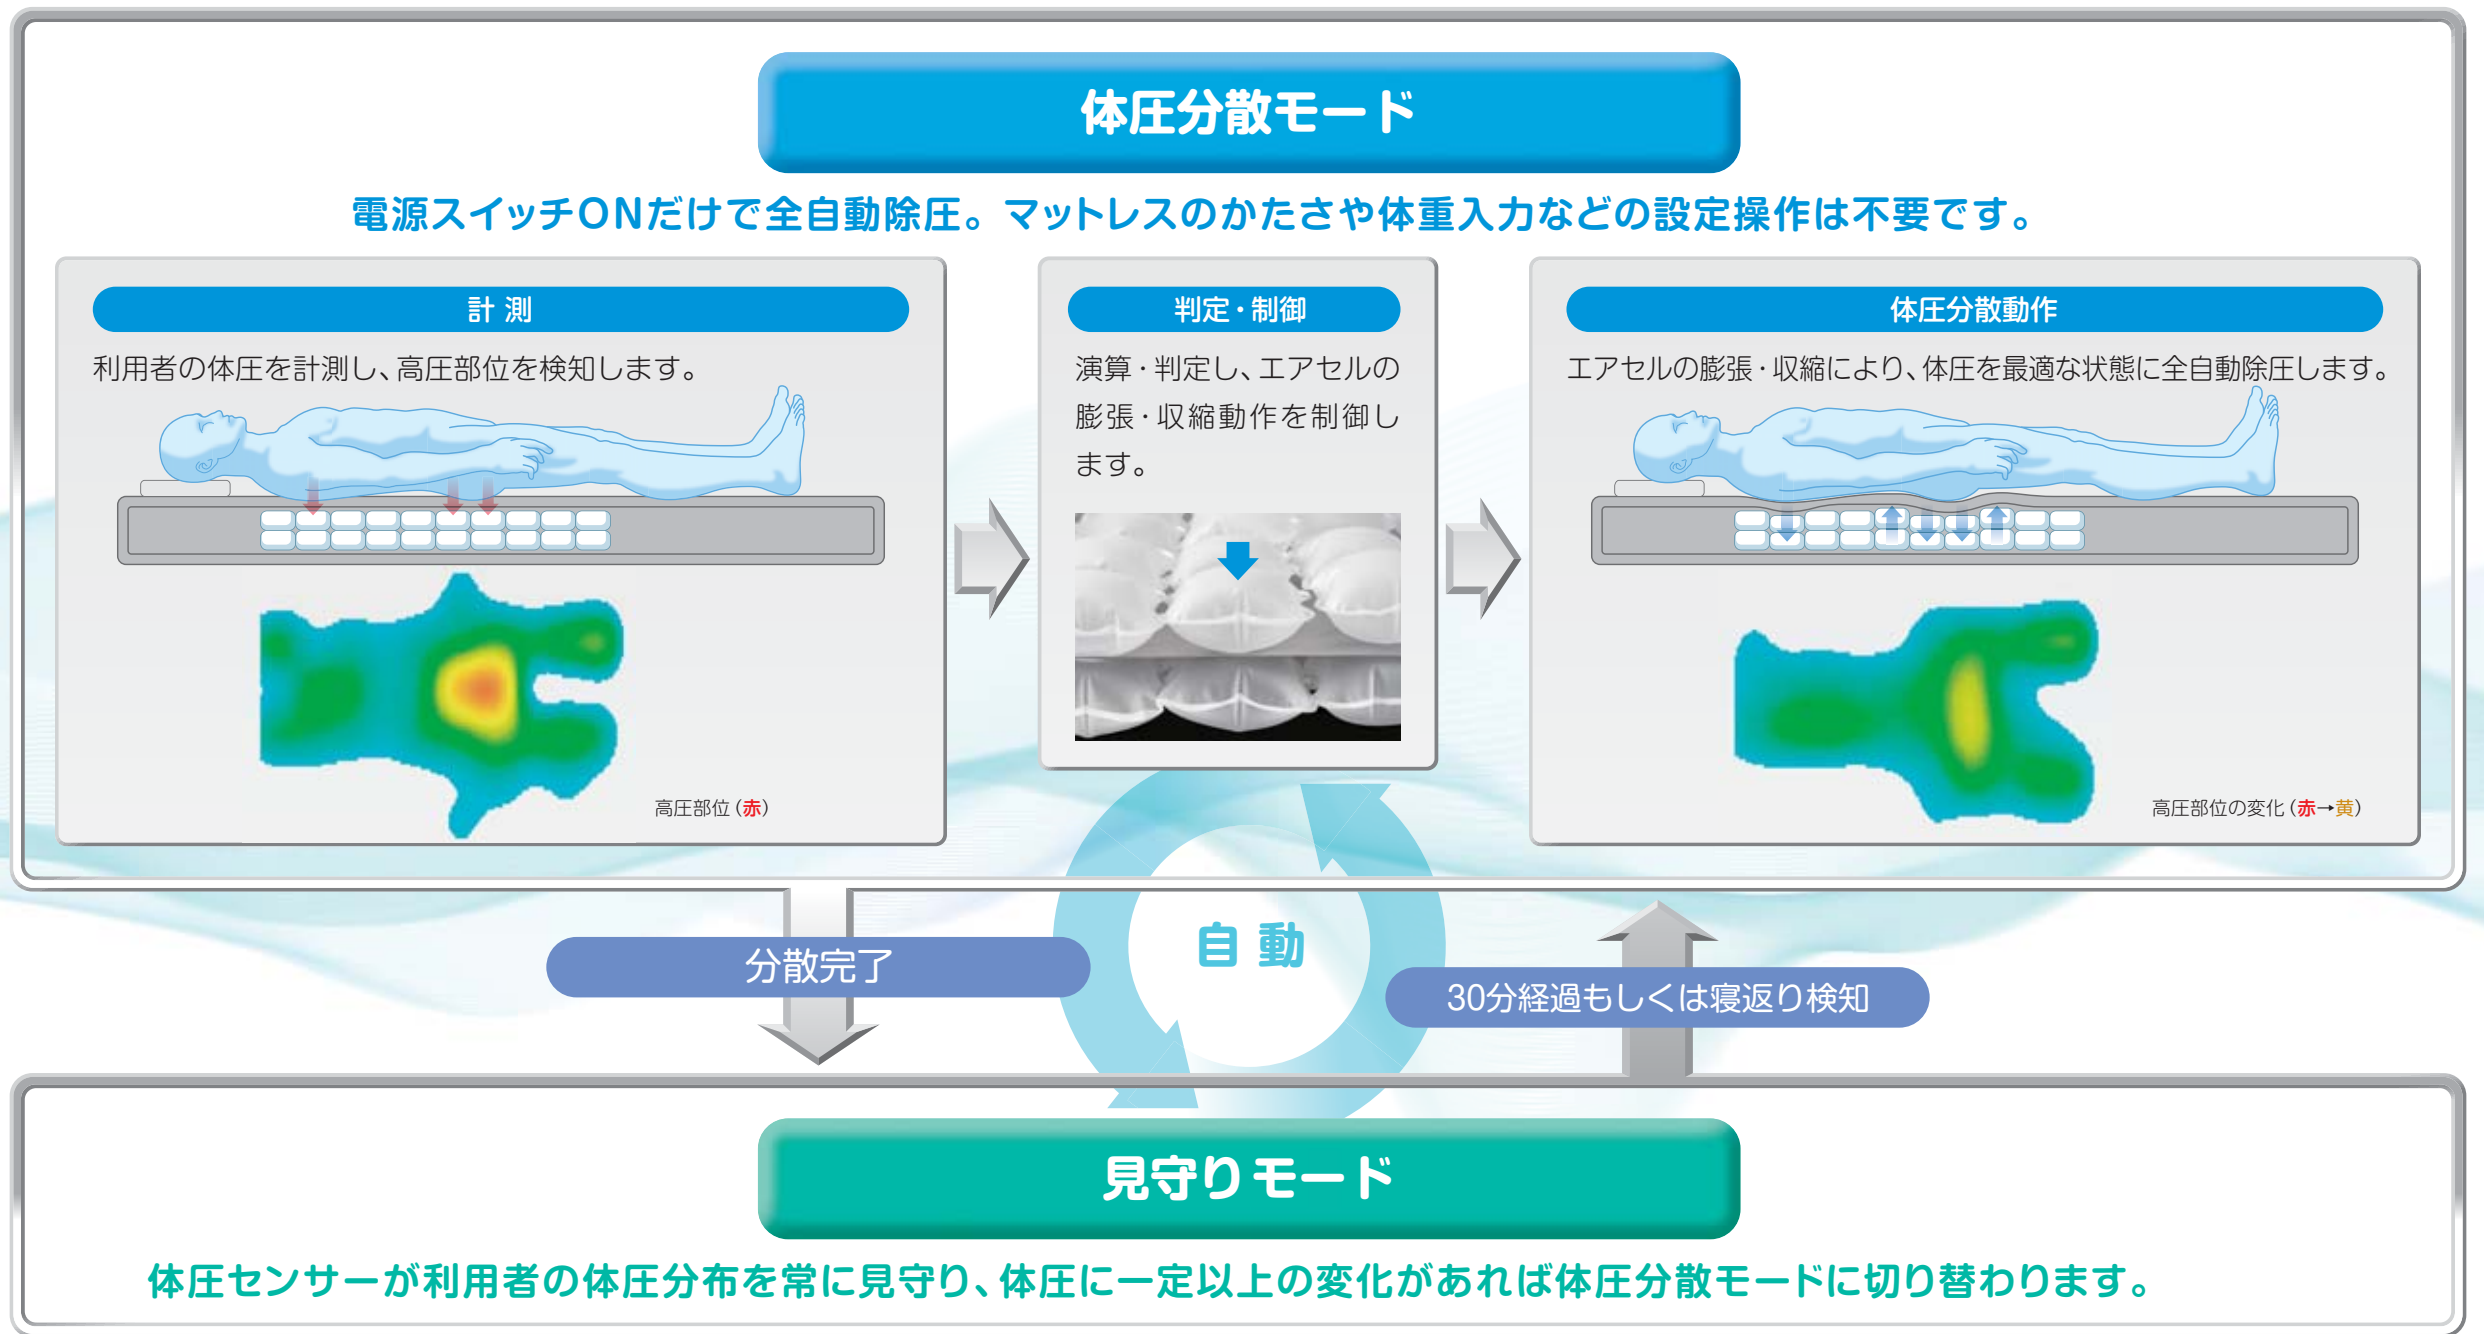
体圧分散モード

電源スイッチONだけで全自動除圧。マットレスのかたさや体重入力などの設定操作は不要です。

計 測

利用者の体圧を計測し、高圧部位を検知します。

高圧部位（赤）

判定・制御

演算・判定し、エアセルの膨張・収縮動作を制御します。

体圧分散動作

エアセルの膨張・収縮により、体圧を最適な状態に全自動除圧します。

高圧部位の変化（赤→黄）

分散完了

自 動

30分経過もしくは寝返り検知

見守りモード

体圧センサーが利用者の体圧分布を常に見守り、体圧に一定以上の変化があれば体圧分散モードに切り替わります。